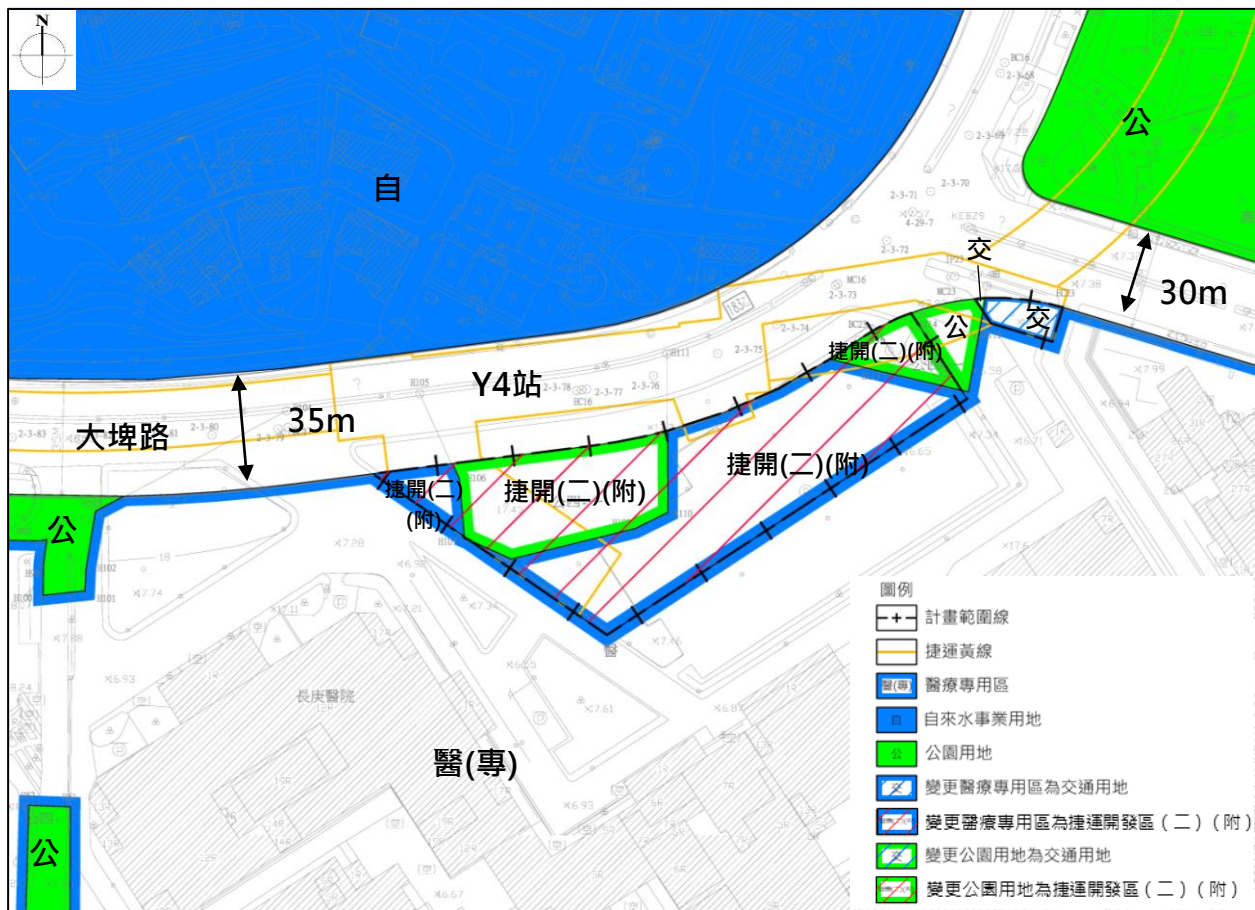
N

自

公

交

30m

公

交

捷開(二)(附)

Y4站

35m

大埤路

捷開(二)(附)

捷開(二)(附)

捷開(二)(附)

公

醫

長庚醫院

醫(專)

公

圖例
計畫範圍線
捷運黃線
醫(專) 醫療專用區
自 自來水事業用地
公 公園用地
交 變更醫療專用區為交通用地
變更醫療專用區為捷運開發區（二）（附）
交 變更公園用地為交通用地
變更公園用地為捷運開發區（二）（附）